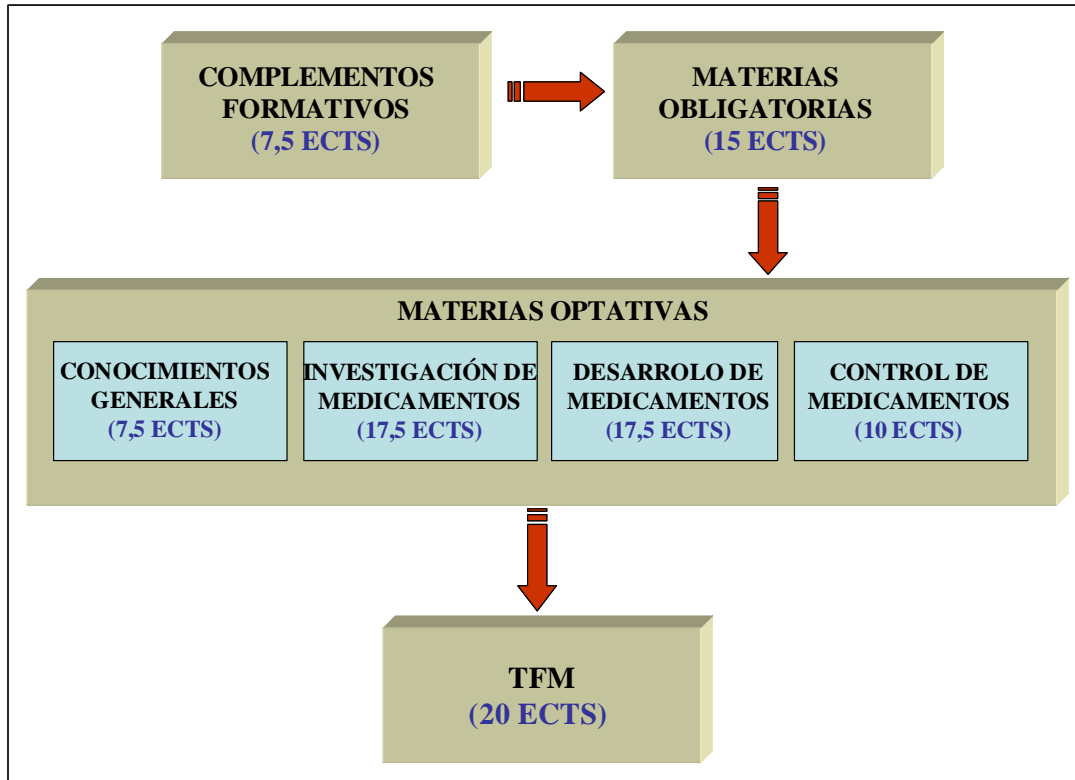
COMPLEMENTOS FORMATIVOS
(7,5 ECTS)

MATERIAS OBLIGATORIAS
(15 ECTS)

MATERIAS OPTATIVAS

CONOCIMIENTOS GENERALES
(7,5 ECTS)

INVESTIGACIÓN DE MEDICAMENTOS
(17,5 ECTS)

DESARROLO DE MEDICAMENTOS
(17,5 ECTS)

CONTROL DE MEDICAMENTOS
(10 ECTS)

TFM
(20 ECTS)